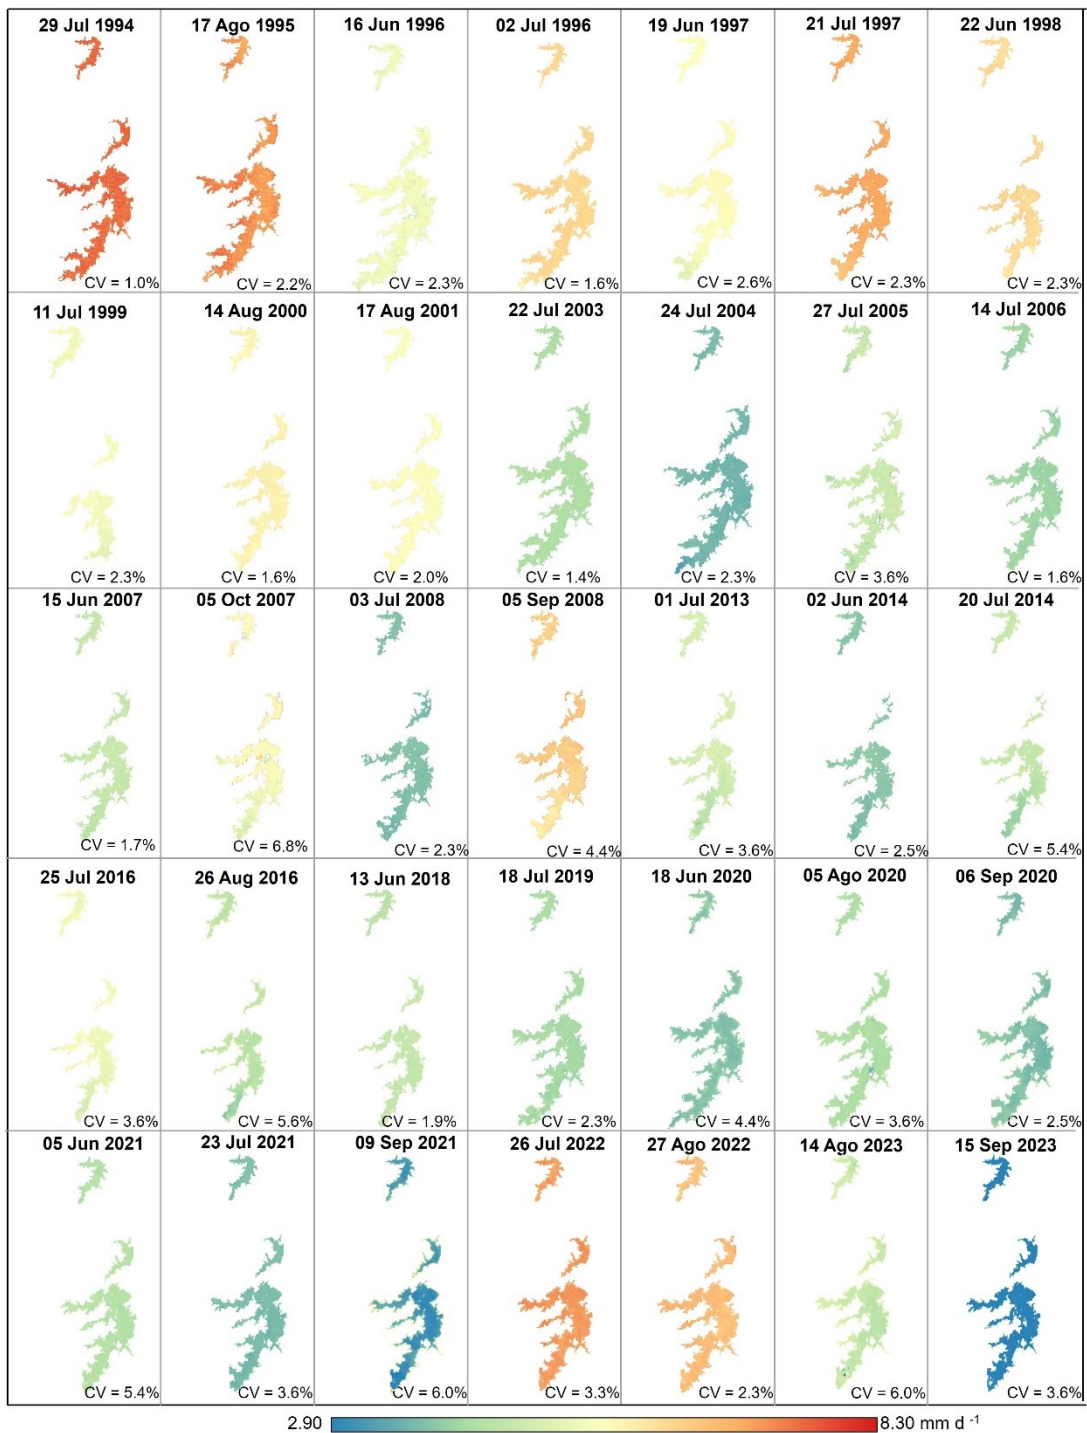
29 Jul 1994
CV = 1.0%

17 Ago 1995
CV = 2.2%

16 Jun 1996
CV = 2.3%

02 Jul 1996
CV = 1.6%

19 Jun 1997
CV = 2.6%

21 Jul 1997
CV = 2.3%

22 Jun 1998
CV = 2.3%

11 Jul 1999
CV = 2.3%

14 Aug 2000
CV = 1.6%

17 Aug 2001
CV = 2.0%

22 Jul 2003
CV = 1.4%

24 Jul 2004
CV = 2.3%

27 Jul 2005
CV = 3.6%

14 Jul 2006
CV = 1.6%

15 Jun 2007
CV = 1.7%

05 Oct 2007
CV = 6.8%

03 Jul 2008
CV = 2.3%

05 Sep 2008
CV = 4.4%

01 Jul 2013
CV = 3.6%

02 Jun 2014
CV = 2.5%

20 Jul 2014
CV = 5.4%

25 Jul 2016
CV = 3.6%

26 Aug 2016
CV = 5.6%

13 Jun 2018
CV = 1.9%

18 Jul 2019
CV = 2.3%

18 Jun 2020
CV = 4.4%

05 Ago 2020
CV = 3.6%

06 Sep 2020
CV = 2.5%

05 Jun 2021
CV = 5.4%

23 Jul 2021
CV = 3.6%

09 Sep 2021
CV = 6.0%

26 Jul 2022
CV = 3.3%

27 Ago 2022
CV = 2.3%

14 Ago 2023
CV = 6.0%

15 Sep 2023
CV = 3.6%

2.90 8.30 mm d $^{-1}$